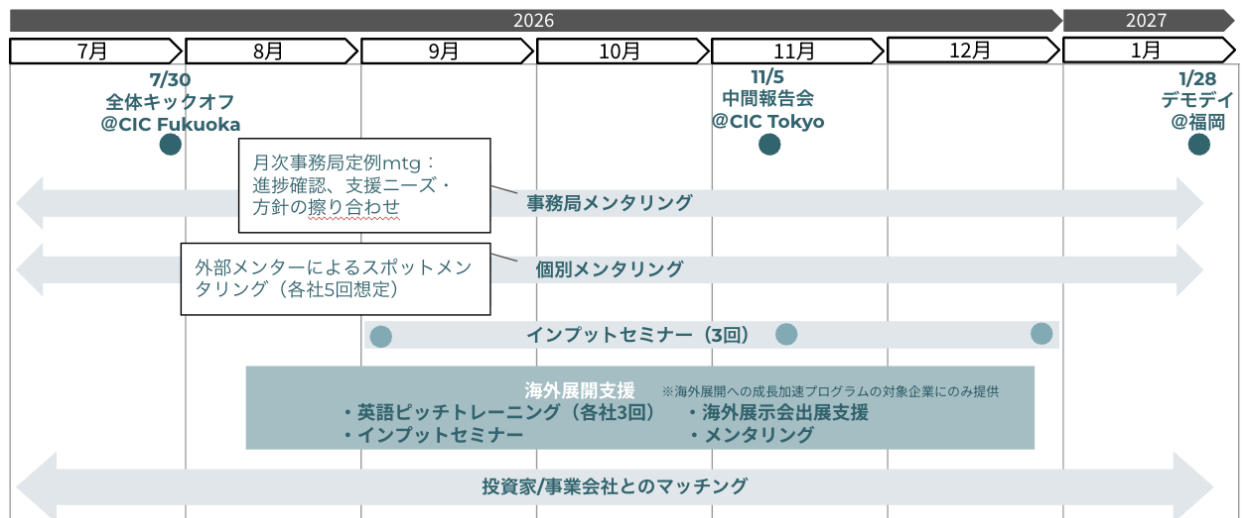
2026

2027

7月

8月

9月

10月

11月

12月

1月

7/30
全体キックオフ
@CIC Fukuoka

11/5
中間報告会
@CIC Tokyo

1/28
デモデイ
@福岡

月次事務局定例mtg：
進捗確認、支援ニーズ・
方針の擦り合わせ

事務局メンタリング

外部メンターによるスポットメンタリング（各社5回想定）

個別メンタリング

インプットセミナー（3回）

海外展開支援
※海外展開への成長加速プログラムの対象企業にのみ提供
・英語ピッチトレーニング（各社3回）
・インプットセミナー
・海外展示会出展支援
・メンタリング

投資家/事業会社とのマッチング